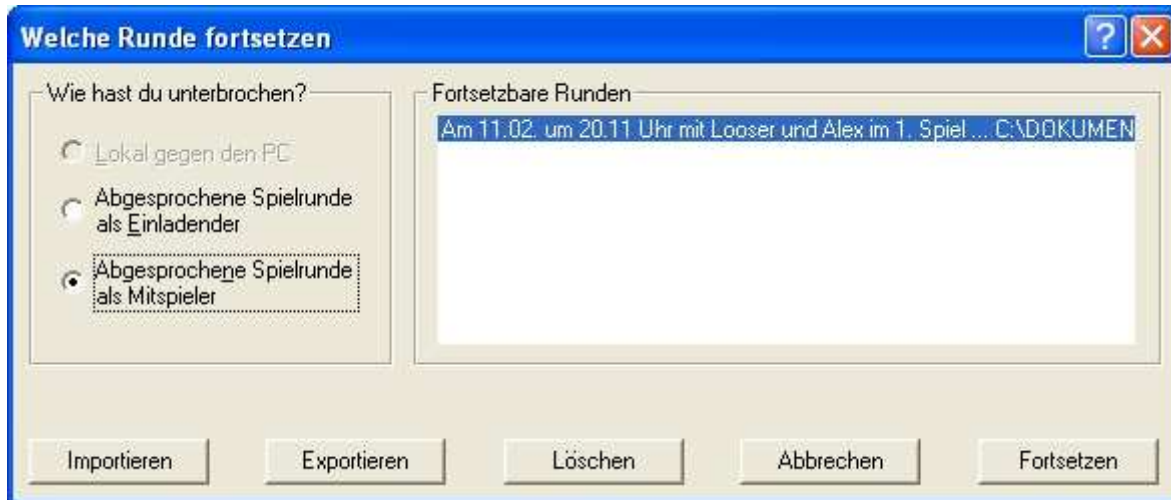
Welche Runde fortsetzen

?

Wie hast du unterbrochen?

Lokal gegen den PC

Abgesprochene Spielrunde als Einladender

Abgesprochene Spielrunde als Mitspieler

Fortsetzbare Runden

Am 11.02. um 20.11 Uhr mit Looser und Alex im 1. Spiel ... C:\DOKUMEN

Importieren

Exportieren

Löschen

Abbrechen

Fortsetzen